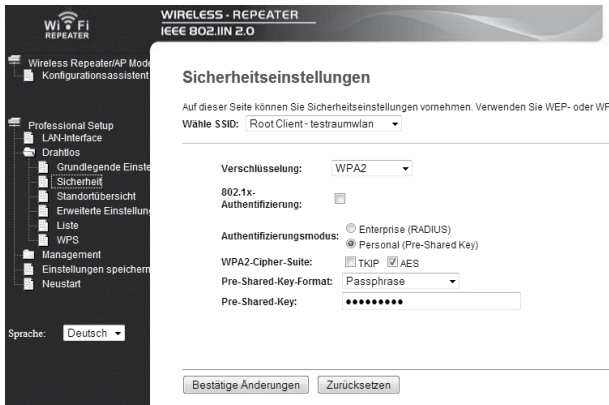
WiFi REPEATER

WIRELESS - REPEATER
IEEE 802.11N 2.0

Wireless Repeater/AP Mode
Konfigurationsassistent

Professional Setup
LAN-Interface
Drahtlos
Grundlegende Einste
Sicherheit
Standortübersicht
Erweiterte Einstellun
Liste
WPS
Management
Einstellungen speichern
Neustart

Sprache: Deutsch

Sicherheitseinstellungen

Auf dieser Seite können Sie Sicherheitseinstellungen vornehmen. Verwenden Sie WEP- oder WF

Wähle SSID: Root Client - testraumwlan

Verschlüsselung: WPA2

802.1x-Authentifizierung:

Authentifizierungsmodus: Enterprise (RADIUS) Personal (Pre-Shared Key)

WPA2-Cipher-Suite: TKIP AES

Pre-Shared-Key-Format: Passphrase

Pre-Shared-Key: •••••••••

Bestätige Änderungen Zurücksetzen